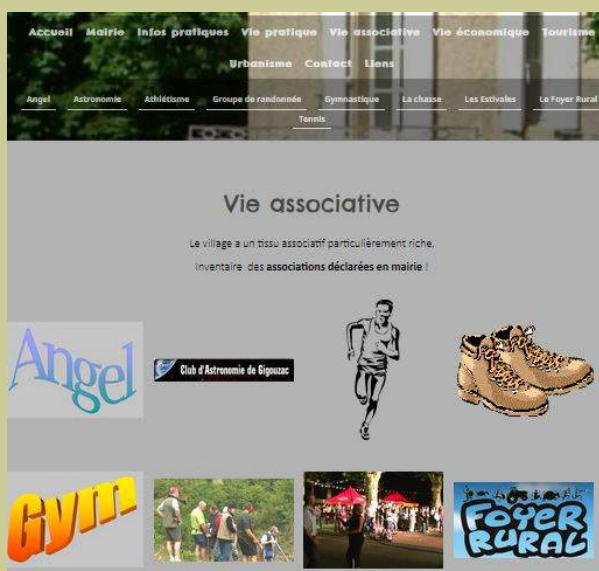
Accueil Mairie Infos pratiques Vie pratique Vie associative Vie économique Tourisme Urbanisme Contact Liens

Angel Astronomie Athlétisme Groupe de randonnée Gymnastique La chasse Les Estivales Le Foyer Rural Tennis

Vie associative

Le village a un tissu associatif particulièrement riche.

Inventaire des associations déclarées en mairie !

Angel

Club d'Astronomie de Gigouzac

Gym

Foyer Rural